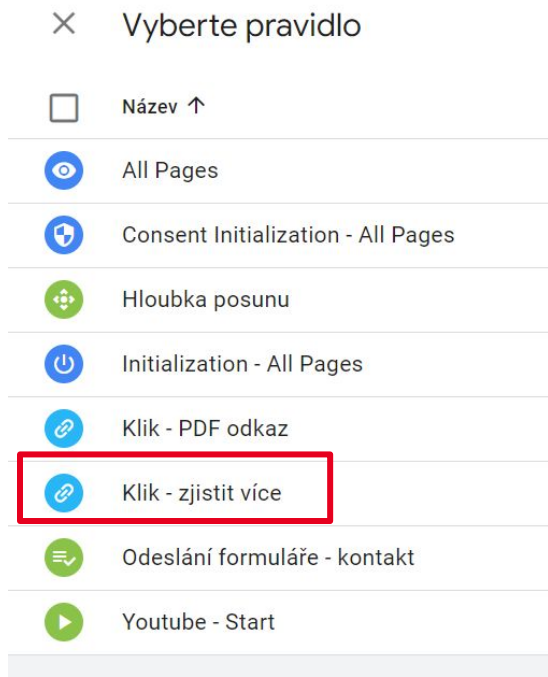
Vyberte pravidlo

Název ↑

All Pages

Consent Initialization - All Pages

Hloubka posunu

Initialization - All Pages

Klik - PDF odkaz

Klik - zjistit více

Odeslání formuláře - kontakt

Youtube - Start